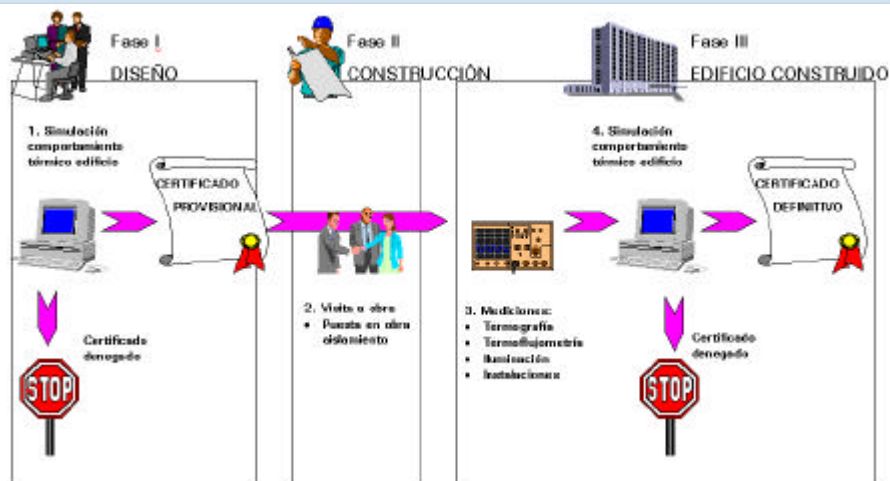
Fase I
DISEÑO

Fase II
CONSTRUCCIÓN

Fase III
EDIFICIO CONSTRUIDO

1. Simulación comportamiento térmico edificio

CERTIFICADO PROVISIONAL

Certificado denegado

STOP

2. Visita a obra
• Puesta en obra aislamiento

3. Mediciones:
• Termografía
• Termoflujometría
• Iluminación
• Instalaciones

4. Simulación comportamiento térmico edificio

CERTIFICADO DEFINITIVO

Certificado denegado

STOP